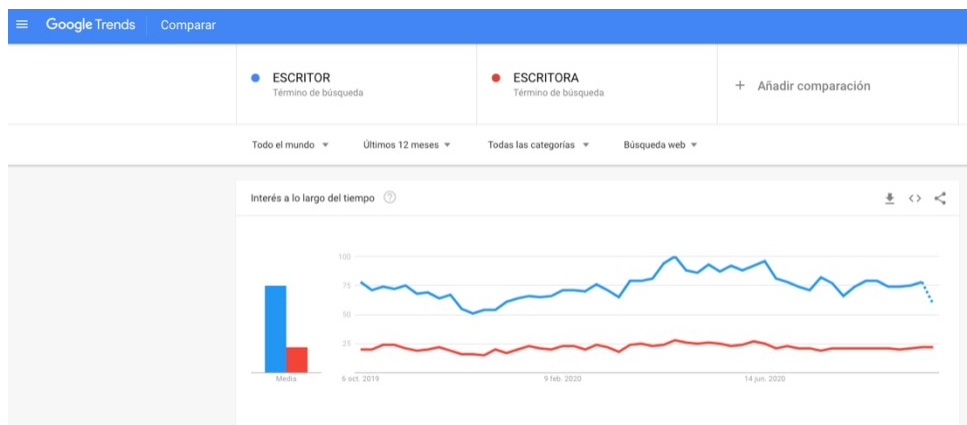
Google Trends Comparar

ESCRITOR
Término de búsqueda

ESCRITORA
Término de búsqueda

+ Añadir comparación

Todo el mundo ▾ Últimos 12 meses ▾ Todas las categorías ▾ Búsqueda web ▾

Interés a lo largo del tiempo ?

Media

100
75
50
25

6 oct. 2019
9 feb. 2020
14 jun. 2020